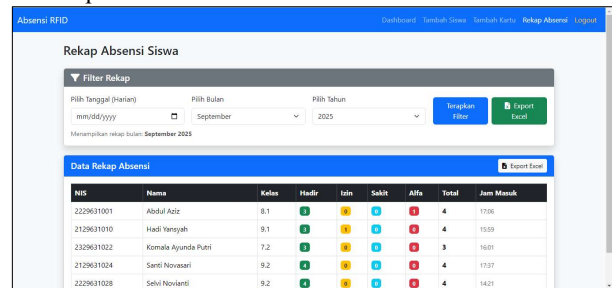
Absensi RFID

Dashboard Tambah Siswa Tambah Kartu Rekap Absensi Logout

Rekap Absensi Siswa

Filter Rekap

Pilih Tanggal (Harian)
mm/dd/yyyy

Pilih Bulan
September

Pilih Tahun
2025

Terapkan Filter

Export Excel

Menampilkan rekap bulan: September 2025

Data Rekap Absensi

Export Excel

| NIS | Nama | Kelas | Hadir | Izin | Sakit | Alfa | Total | Jam Masuk |
|---|---|---|---|---|---|---|---|---|
| 2229631001 | Abdul Aziz | 8.1 | 3 | 0 | 0 | 1 | 4 | 17:06 |
| 2129631010 | Hadi Yansyah | 9.1 | 3 | 1 | 0 | 0 | 4 | 15:59 |
| 2329631022 | Komala Ayunda Putri | 7.2 | 3 | 0 | 0 | 0 | 3 | 16:01 |
| 2129631024 | Santi Novasari | 9.2 | 4 | 0 | 0 | 0 | 4 | 17:37 |
| 2229631028 | Selvi Novianti | 9.2 | 4 | 0 | 0 | 0 | 4 | 14:21 |